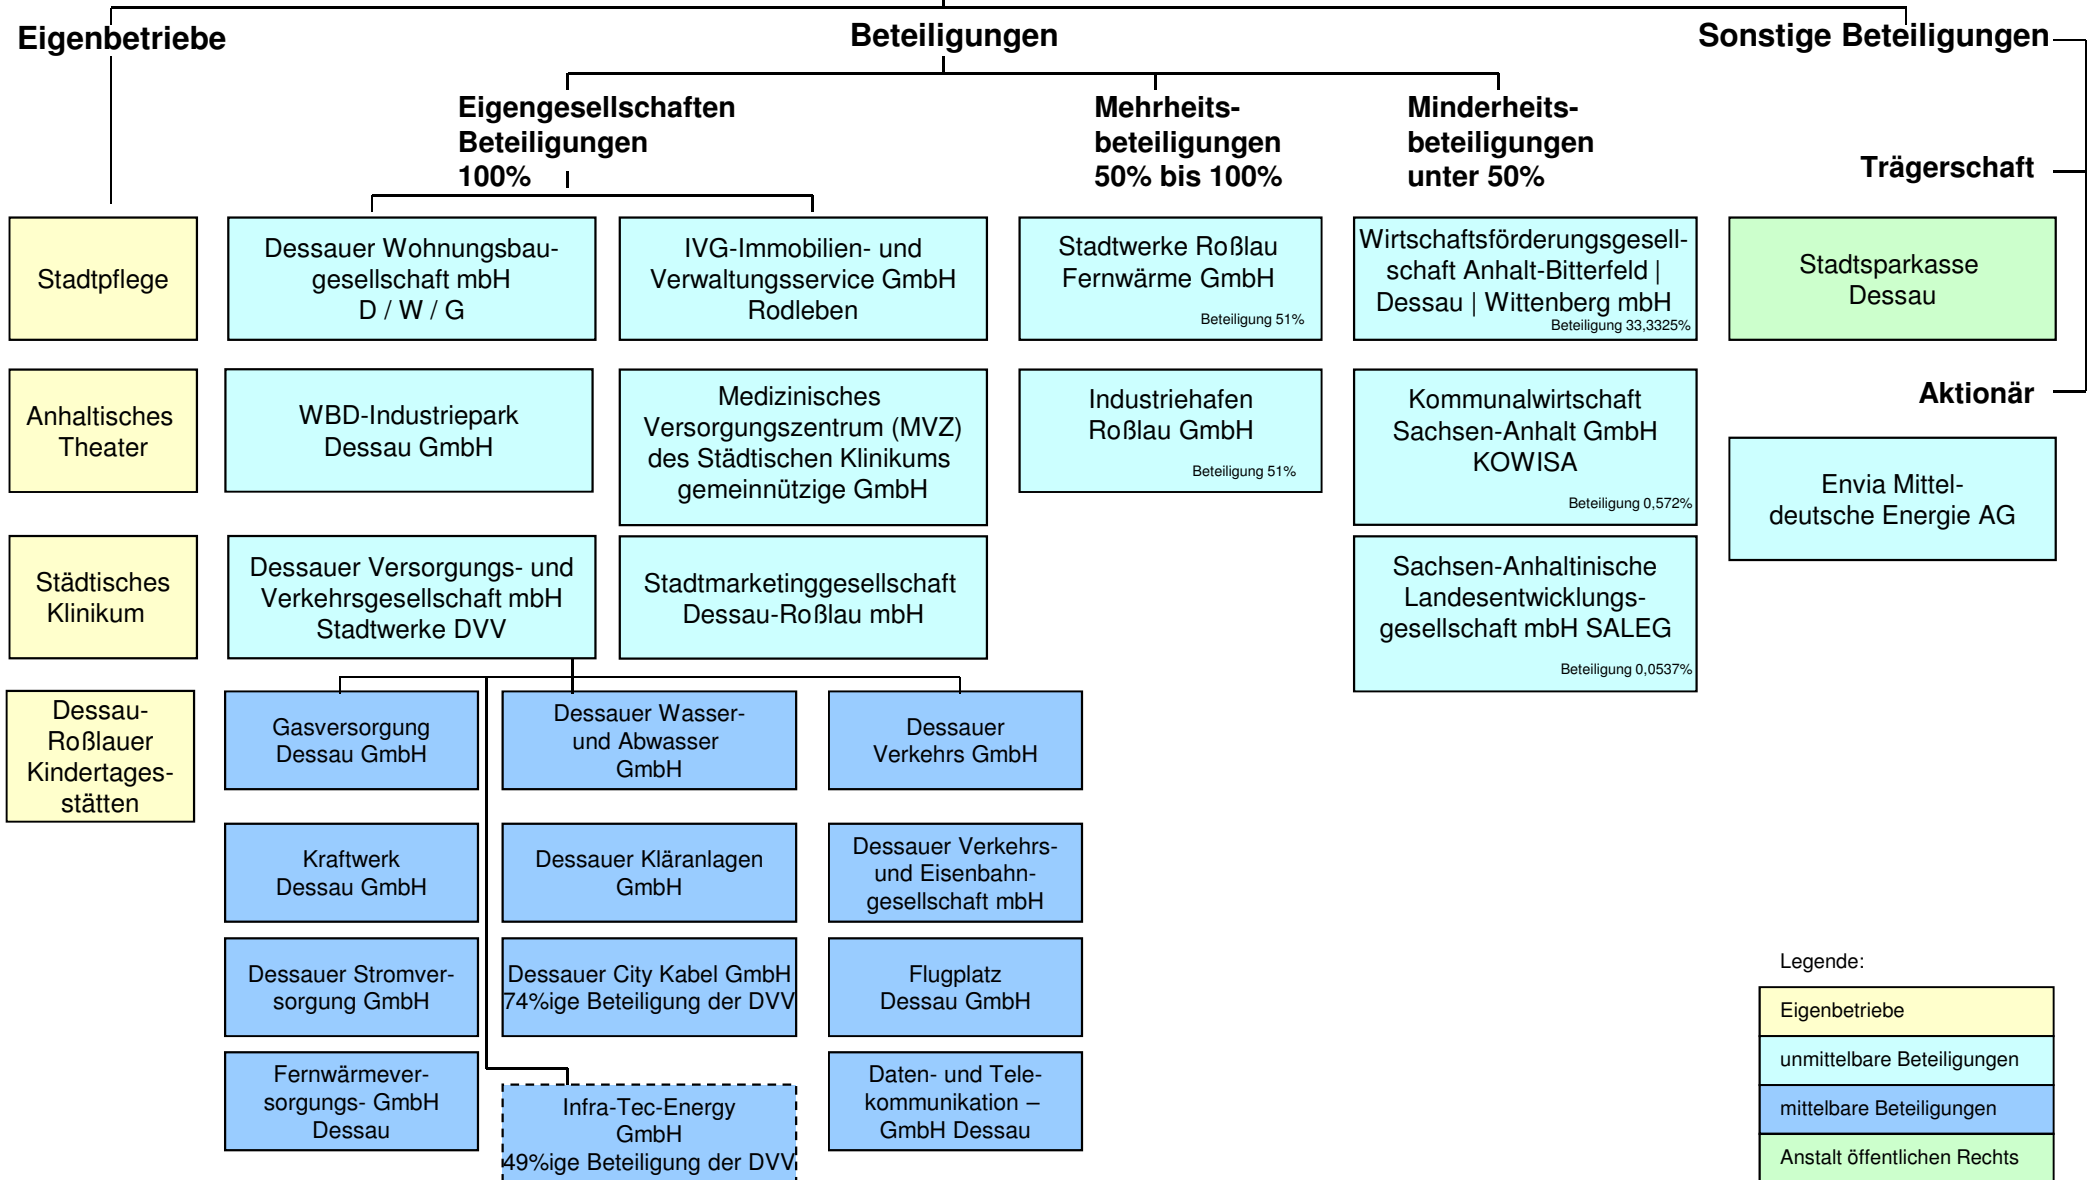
Eigenbetriebe

Beteiligungen

Sonstige Beteiligungen

Eigengesellschaften Beteiligungen 100%

Mehrheitsbeteiligungen 50% bis 100%

Minderheitsbeteiligungen unter 50%

Trägerschaft

Stadtpflege

Anhaltisches Theater

Städtisches Klinikum

Dessau-Roßlauer Kindertagesstätten

Dessauer Wohnungsbaugesellschaft mbH D / W / G

IVG-Immobilien- und Verwaltungsservice GmbH Rodleben

WBD-Industriepark Dessau GmbH

Medizinisches Versorgungszentrum (MVZ) des Städtischen Klinikums gemeinnützige GmbH

Dessauer Versorgungs- und Verkehrsgesellschaft mbH Stadtwerke DVV

Stadtmarketinggesellschaft Dessau-Roßlau mbH

Stadtwerke Roßlau Fernwärme GmbH
Beteiligung 51%

Industriehafen Roßlau GmbH
Beteiligung 51%

Wirtschaftsförderungsgesellschaft Anhalt-Bitterfeld | Dessau | Wittenberg mbH
Beteiligung 33,3325%

Kommunalwirtschaft Sachsen-Anhalt GmbH KOWISA
Beteiligung 0,572%

Sachsen-Anhaltinische Landesentwicklungsgesellschaft mbH SALEG
Beteiligung 0,0537%

Stadtsparkasse Dessau

Aktionär

Envia Mitteldeutsche Energie AG

Gasversorgung Dessau GmbH

Dessauer Wasser- und Abwasser GmbH

Dessauer Verkehrs GmbH

Kraftwerk Dessau GmbH

Dessauer Kläranlagen GmbH

Dessauer Verkehrs- und Eisenbahngesellschaft mbH

Dessauer Stromversorgung GmbH

Dessauer City Kabel GmbH 74%ige Beteiligung der DVV

Flugplatz Dessau GmbH

Fernwärmeversorgungs- GmbH Dessau

Infra-Tec-Energy GmbH 49%ige Beteiligung der DVV

Daten- und Telekommunikation – GmbH Dessau

Legende:

| Eigenbetriebe |
|---|
| unmittelbare Beteiligungen |
| mittelbare Beteiligungen |
| Anstalt öffentlichen Rechts |